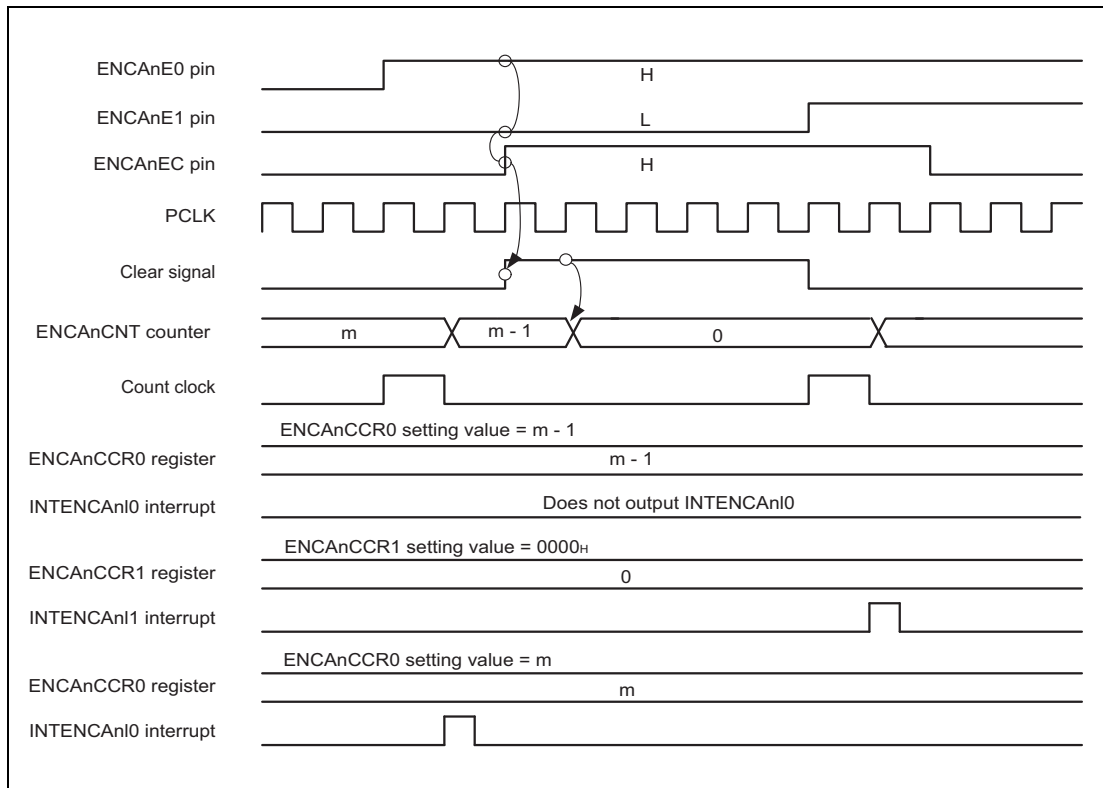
ENCAnE0 pin
H
ENCAnE1 pin
L
ENCAnEC pin
H
PCLK
Clear signal
ENCAnCNT counter
m
m - 1
0
Count clock
ENCAnCCR0 setting value = m - 1
ENCAnCCR0 register
m - 1
INTENCAnI0 interrupt
Does not output INTENCAnI0
ENCAnCCR1 setting value = $0000_H$
ENCAnCCR1 register
0
INTENCAnI1 interrupt
ENCAnCCR0 setting value = m
ENCAnCCR0 register
m
INTENCAnI0 interrupt